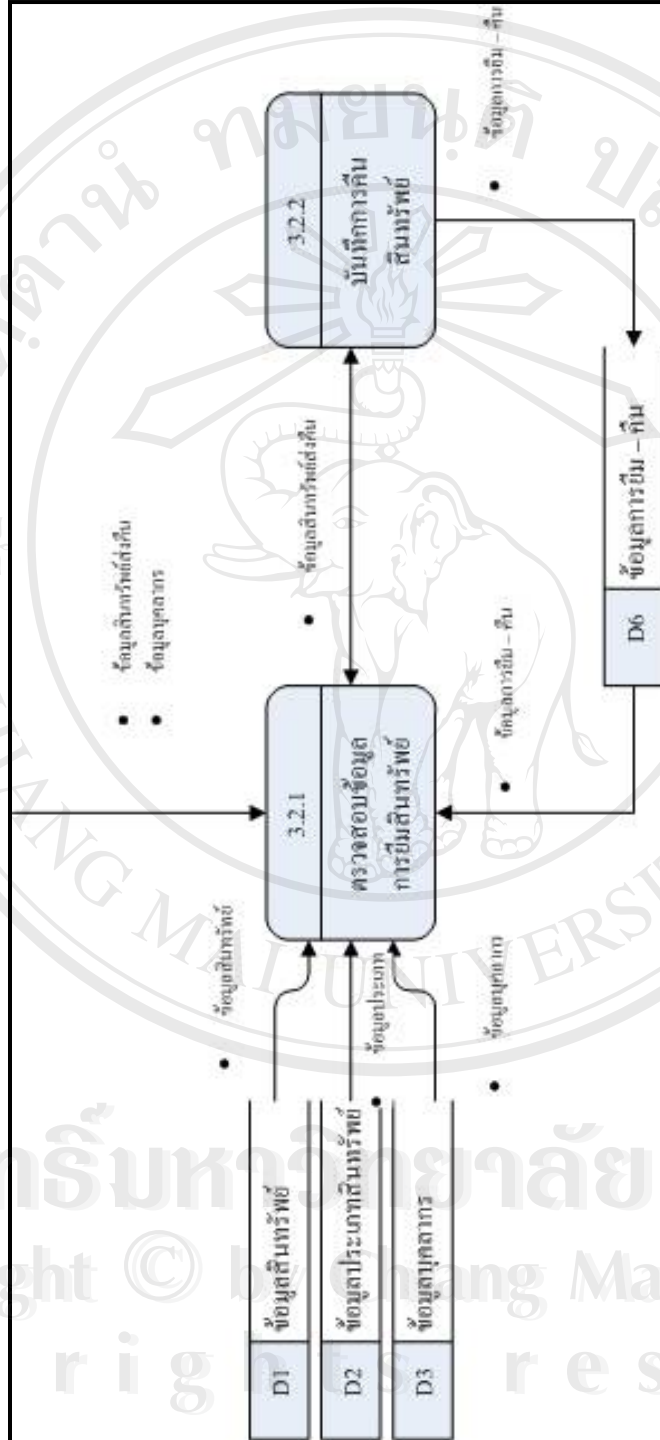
3.2.1
ตรวจสอบข้อมูลการยืมสินทรัพย์

3.2.2
บันทึกการคืนสินทรัพย์

D1 ข้อมูลสินทรัพย์
D2 ข้อมูลประเภทสินทรัพย์
D3 ข้อมูลบุคลากร
D6 ข้อมูลการยืม – คืน

• ข้อมูลสินทรัพย์ส่งคืน
• ข้อมูลบุคลากร

• ข้อมูลสินทรัพย์
• ข้อมูลประเภท
• ข้อมูลบุคลากร

• ข้อมูลสินทรัพย์ส่งคืน

• ข้อมูลการยืม – คืน

• ข้อมูลการยืม – คืน

ลิขสิทธิ์มหาวิทยาลัยเชียงใหม่
Copyright © by Chiang Mai University
All rights reserved